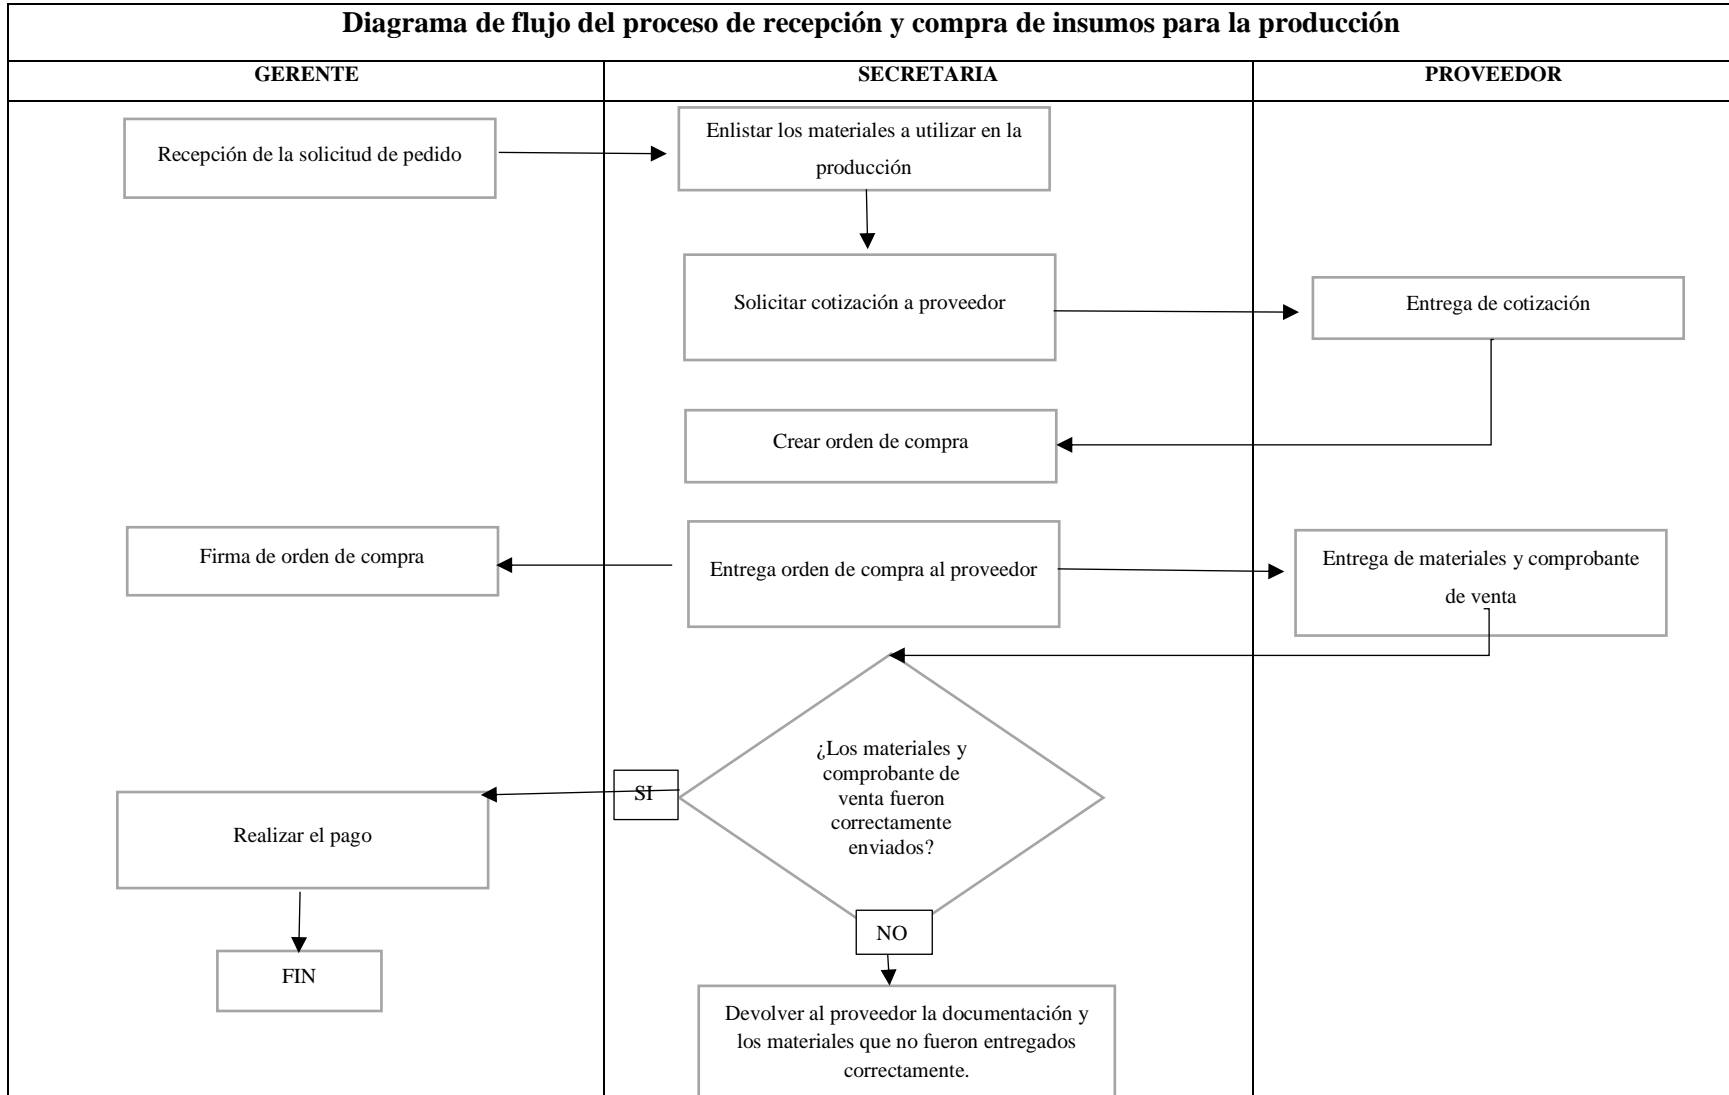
Diagrama de flujo del proceso de recepción y compra de insumos para la producción

GERENTE

SECRETARIA

PROVEEDOR

Recepción de la solicitud de pedido

Enlistar los materiales a utilizar en la producción

Solicitar cotización a proveedor

Entrega de cotización

Crear orden de compra

Firma de orden de compra

Entrega orden de compra al proveedor

Entrega de materiales y comprobante de venta

¿Los materiales y comprobante de venta fueron correctamente enviados?

SI

Realizar el pago

FIN

NO

Devolver al proveedor la documentación y los materiales que no fueron entregados correctamente.